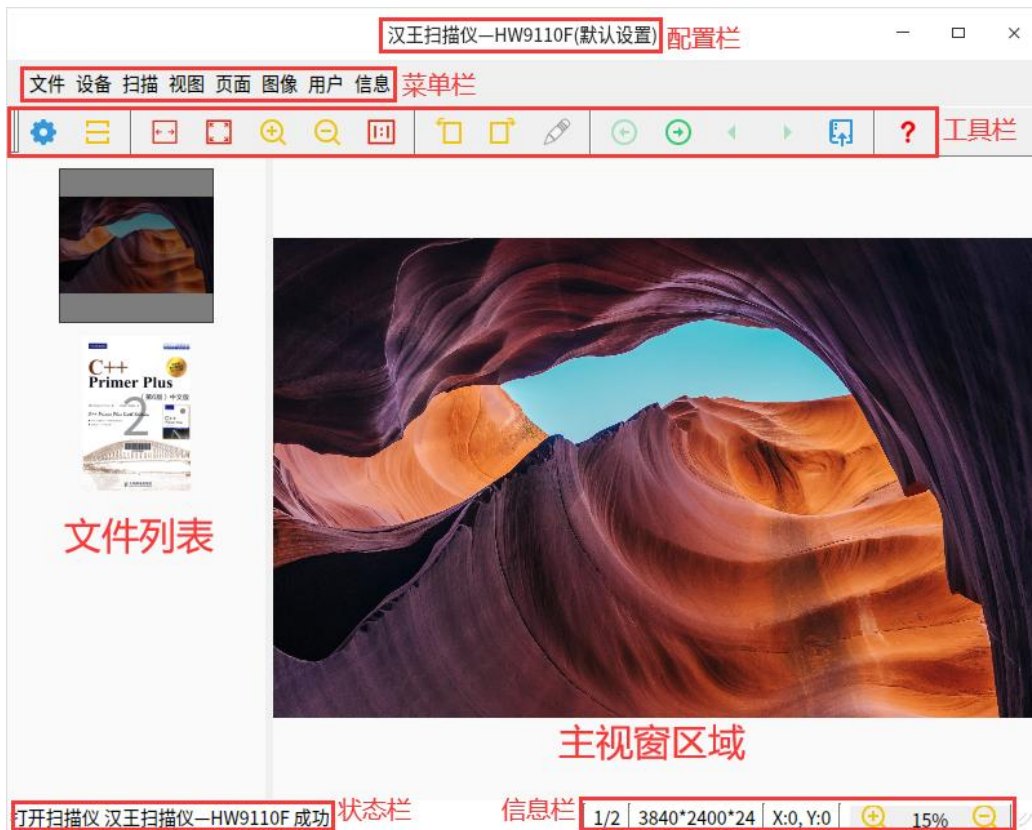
汉王扫描仪—HW9110F(默认设置) 配置栏

文件 设备 扫描 视图 页面 图像 用户 信息 菜单栏

工具栏

C++ Primer Plus

2

文件列表

主视窗区域

打开扫描仪 汉王扫描仪—HW9110F 成功 状态栏 信息栏 1/2 3840*2400*24 X:0, Y:0 15%